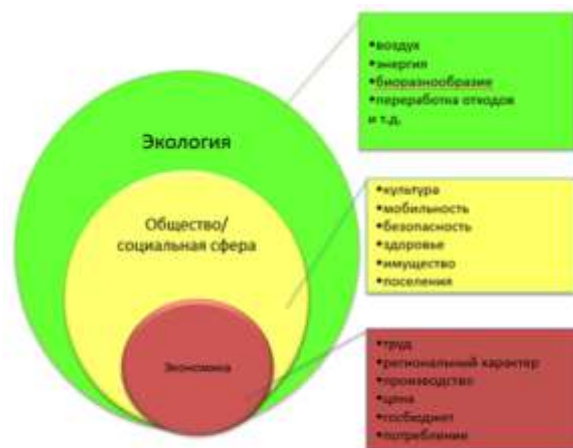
Экология

Общество/ социальная сфера

Экономика

•воздух
•энергия
•биоразнообразие
•переработка отходов
и т.д.

•культура
•мобильность
•безопасность
•здоровье
•имущество
•поселения

•труд
•региональный характер
•производство
•цена
•госбюджет
•потребление